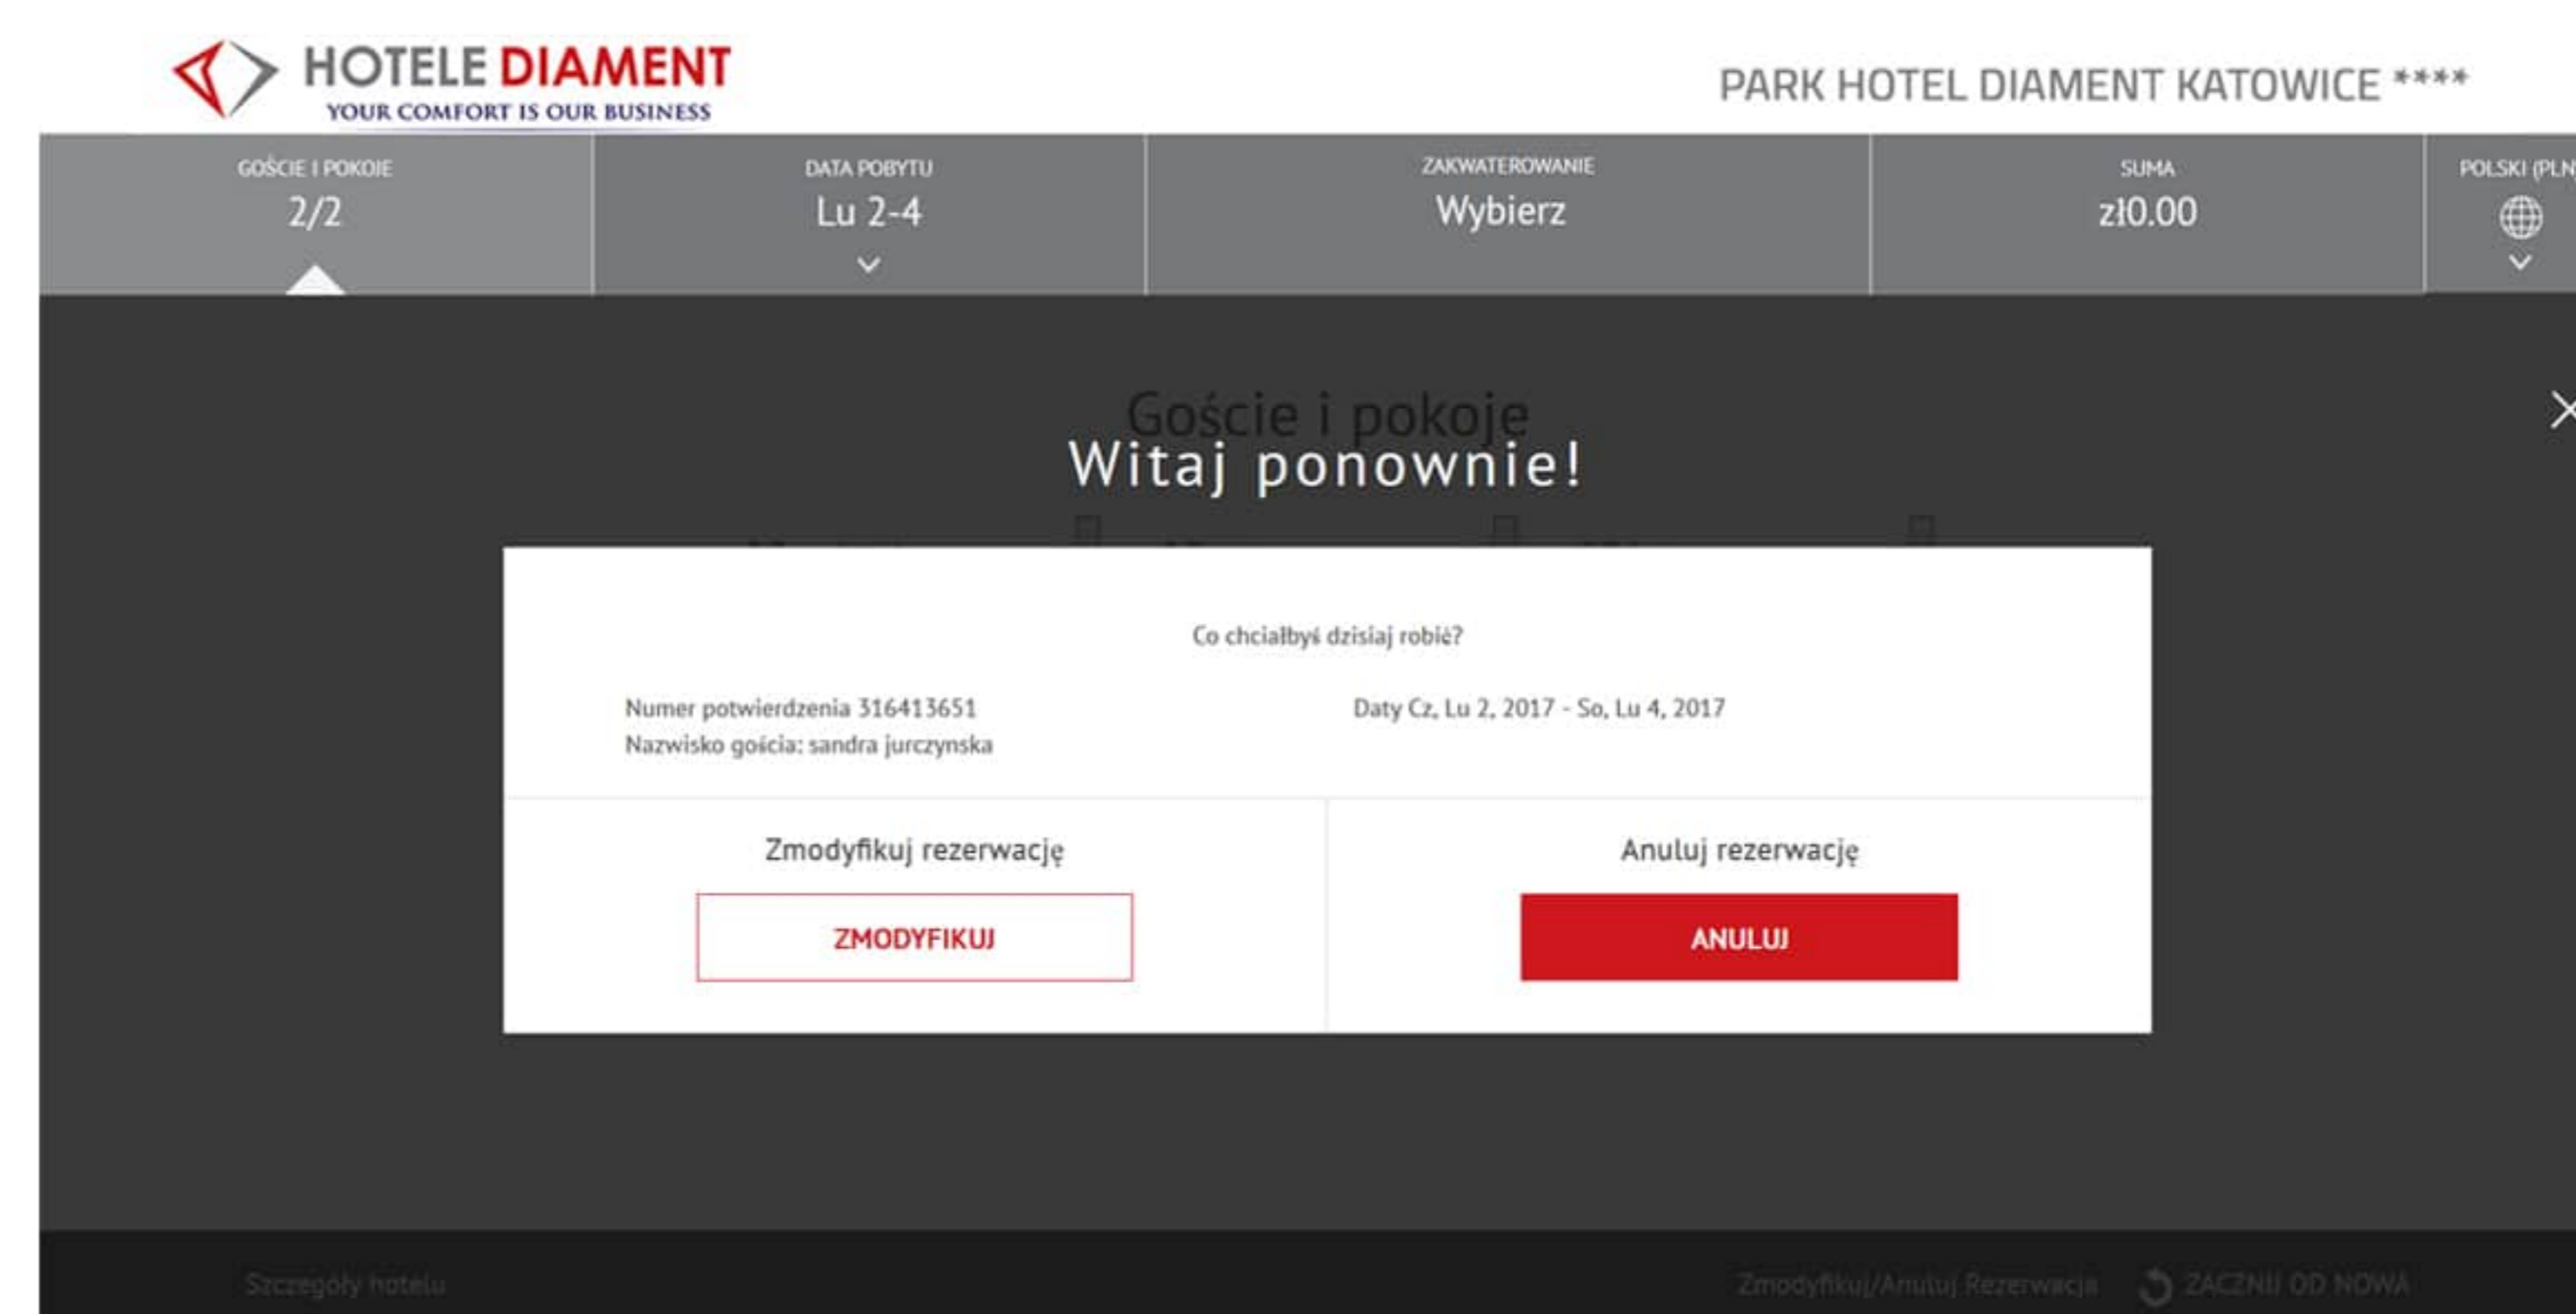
HOTELE DIAMENT
YOUR COMFORT IS OUR BUSINESS

PARK HOTEL DIAMENT KATOWICE ****

GOŚCIE I POKOJE
2/2

DATA POBYTU
Lu 2-4

ZAKWATEROWANIE
Wybierz

SUMA
zł0.00

POLSKI (PLN

Goście i pokoje

Witaj ponownie!

Co chciałbyś dzisiaj robić?

Numer potwierdzenia 316413651
Nazwisko gościa: sandra jurczynska

Daty Cz, Lu 2, 2017 - So, Lu 4, 2017

Zmodyfikuj rezerwację

ZMODYFIKUJ

Anuluj rezerwację

ANULUJ

Szczegóły hotelu

Zmodyfikuj/Anuluj Rezerwacja

ZACZNIJ OD NOWA